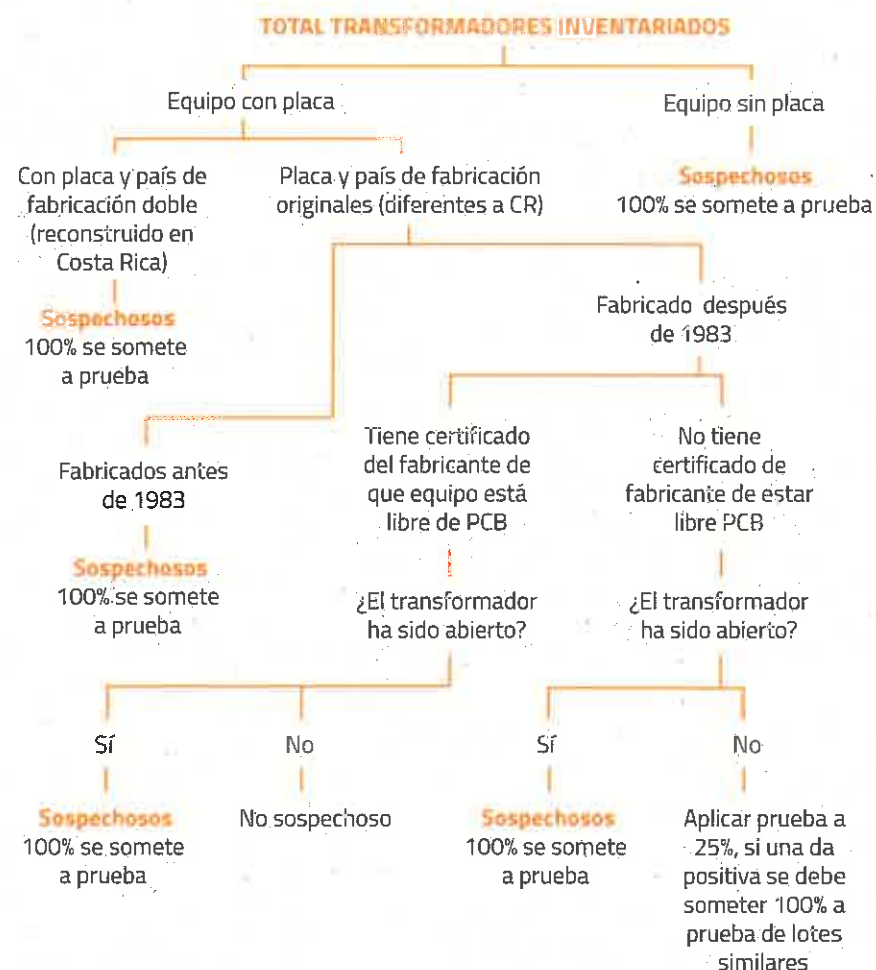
TOTAL TRANSFORMADORES INVENTARIADOS

Equipo con placa

Equipo sin placa

Sospechosos
100% se somete a prueba

Con placa y país de fabricación doble (reconstruido en Costa Rica)

Sospechosos
100% se somete a prueba

Placa y país de fabricación originales (diferentes a CR)

Fabricados antes de 1983

Sospechosos
100% se somete a prueba

Fabricado después de 1983

Tiene certificado del fabricante de que equipo está libre de PCB

¿El transformador ha sido abierto?

Sí

Sospechosos
100% se somete a prueba

No

No sospechoso

No tiene certificado de fabricante de estar libre PCB

¿El transformador ha sido abierto?

Sí

Sospechosos
100% se somete a prueba

No

Aplicar prueba a 25%, si una da positiva se debe someter 100% a prueba de lotes similares